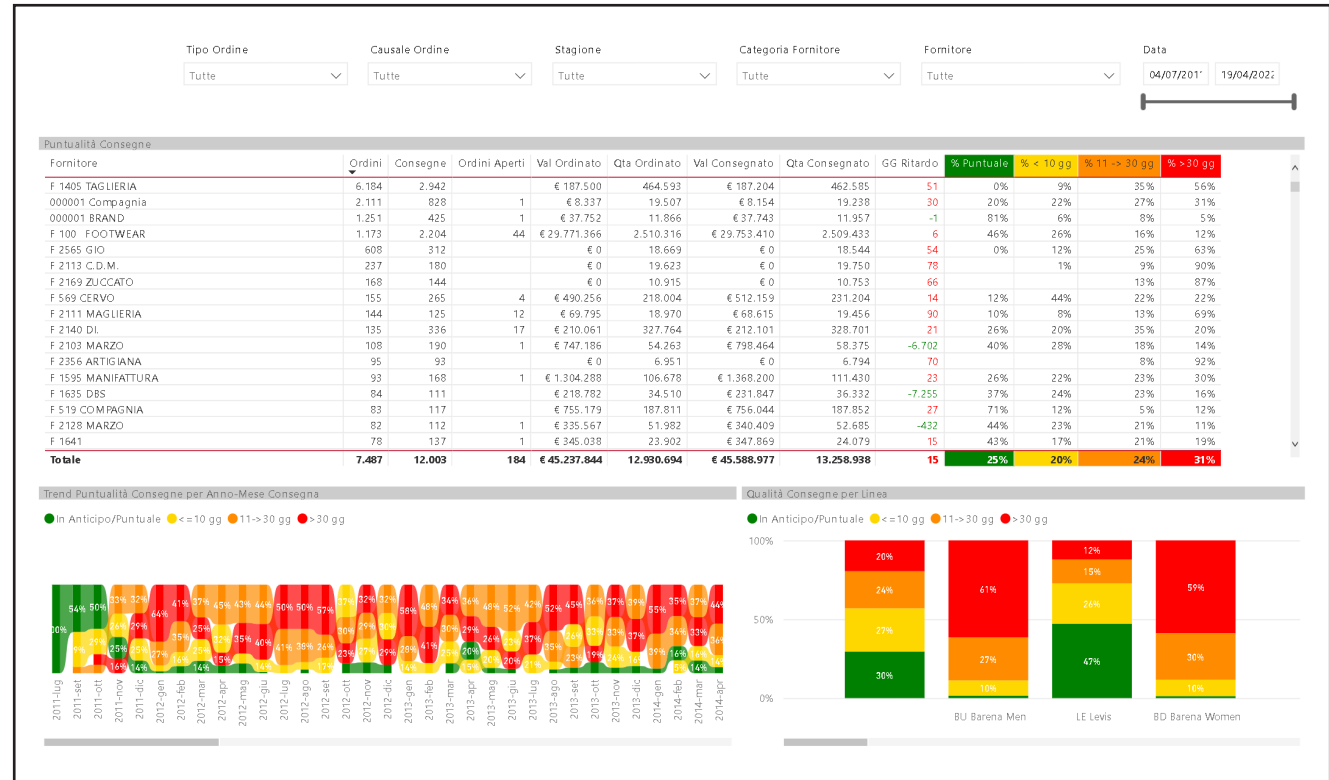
Tipo Ordine
Tutte

Causale Ordine
Tutte

Stagione
Tutte

Categoria Fornitore
Tutte

Fornitore
Tutte

Data
04/07/2011
19/04/2022

Puntualità Consegne

| Fornitore | Ordini | Consegne | Ordini Aperti | Val Ordinato | Qta Ordinato | Val Consegnato | Qta Consegnato | GG Ritardo | % Puntuale | % < 10 gg | % 11 -> 30 gg | % > 30 gg |
|---|---|---|---|---|---|---|---|---|---|---|---|---|
| F 1405 TAGLIERIA | 6.184 | 2.942 | | € 187.500 | 464.593 | € 187.204 | 462.585 | 51 | 0% | 9% | 35% | 56% |
| 000001 Compagnia | 2.111 | 828 | 1 | € 8.337 | 19.507 | € 8.154 | 19.238 | 30 | 20% | 22% | 27% | 31% |
| 000001 BRAND | 1.251 | 425 | 1 | € 37.752 | 11.866 | € 37.743 | 11.957 | -1 | 81% | 6% | 8% | 5% |
| F 100 FOOTWEAR | 1.173 | 2.204 | 44 | € 29.771.366 | 2.510.316 | € 29.753.410 | 2.509.433 | 6 | 46% | 26% | 16% | 12% |
| F 2565 GIO | 608 | 312 | | € 0 | 18.669 | € 0 | 18.544 | 54 | 0% | 12% | 25% | 63% |
| F 2113 C.D.M. | 237 | 180 | | € 0 | 19.623 | € 0 | 19.750 | 78 | | 1% | 9% | 90% |
| F 2169 ZUCCATO | 168 | 144 | | € 0 | 10.915 | € 0 | 10.753 | 66 | | | 13% | 87% |
| F 569 CERVO | 155 | 265 | 4 | € 490.256 | 218.004 | € 512.159 | 231.204 | 14 | 12% | 44% | 22% | 22% |
| F 2111 MAGLIERIA | 144 | 125 | 12 | € 69.795 | 18.970 | € 68.615 | 19.456 | 90 | 10% | 8% | 13% | 69% |
| F 2140 DI. | 135 | 336 | 17 | € 210.061 | 327.764 | € 212.101 | 328.701 | 21 | 26% | 20% | 35% | 20% |
| F 2103 MARZO | 108 | 190 | 1 | € 747.186 | 54.263 | € 798.464 | 58.375 | -6.702 | 40% | 28% | 18% | 14% |
| F 2356 ARTIGIANA | 95 | 93 | | € 0 | 6.951 | € 0 | 6.794 | 70 | | | 8% | 92% |
| F 1595 MANIFATTURA | 93 | 168 | 1 | € 1.304.288 | 106.678 | € 1.368.200 | 111.430 | 23 | 26% | 22% | 23% | 30% |
| F 1635 DBS | 84 | 111 | | € 218.782 | 34.510 | € 231.847 | 36.332 | -7.255 | 37% | 24% | 23% | 16% |
| F 519 COMPAGNIA | 83 | 117 | | € 755.179 | 187.811 | € 756.044 | 187.852 | 27 | 71% | 12% | 5% | 12% |
| F 2128 MARZO | 82 | 112 | 1 | € 335.567 | 51.982 | € 340.409 | 52.685 | -432 | 44% | 23% | 21% | 11% |
| F 1641 | 78 | 137 | 1 | € 345.038 | 23.902 | € 347.869 | 24.079 | 15 | 43% | 17% | 21% | 19% |
| Totale | 7.487 | 12.003 | 184 | € 45.237.844 | 12.930.694 | € 45.588.977 | 13.258.938 | 15 | 25% | 20% | 24% | 31% |

Trend Puntualità Consegne per Anno-Mese Consegna
In Anticipo/Puntuale <=10 gg 11->30 gg >30 gg

00% 54% 50% 9% 29% 33% 32% 26% 29% 25% 16% 14% 44% 27% 41% 35% 16% 37% 25% 14% 45% 32% 15% 32% 35% 44% 40% 50% 41% 50% 39% 57% 26% 17% 37% 30% 23% 32% 29% 27% 32% 30% 26% 58% 14% 48% 41% 36% 30% 15% 34% 20% 48% 24% 20% 52% 23% 37% 42% 45% 36% 26% 37% 19% 35% 24% 55% 39% 35% 34% 16% 34% 16% 14% 44% 36% 23%

2011-lug 2011-set 2011-ott 2011-nov 2011-dic 2012-gen 2012-feb 2012-mar 2012-apr 2012-giu 2012-lug 2012-ago 2012-set 2012-ott 2012-nov 2012-dic 2013-gen 2013-feb 2013-mar 2013-apr 2013-mag 2013-giu 2013-lug 2013-ago 2013-set 2013-ott 2013-nov 2013-dic 2014-gen 2014-feb 2014-mar 2014-apr

Qualità Consegne per Linea
In Anticipo/Puntuale <=10 gg 11->30 gg >30 gg

100%
50%
0%

20% 24% 27% 30%
61% 27% 10%
12% 15% 26% 47%
59% 30% 10%

BU Barena Men
LE Levis
BD Barena Women